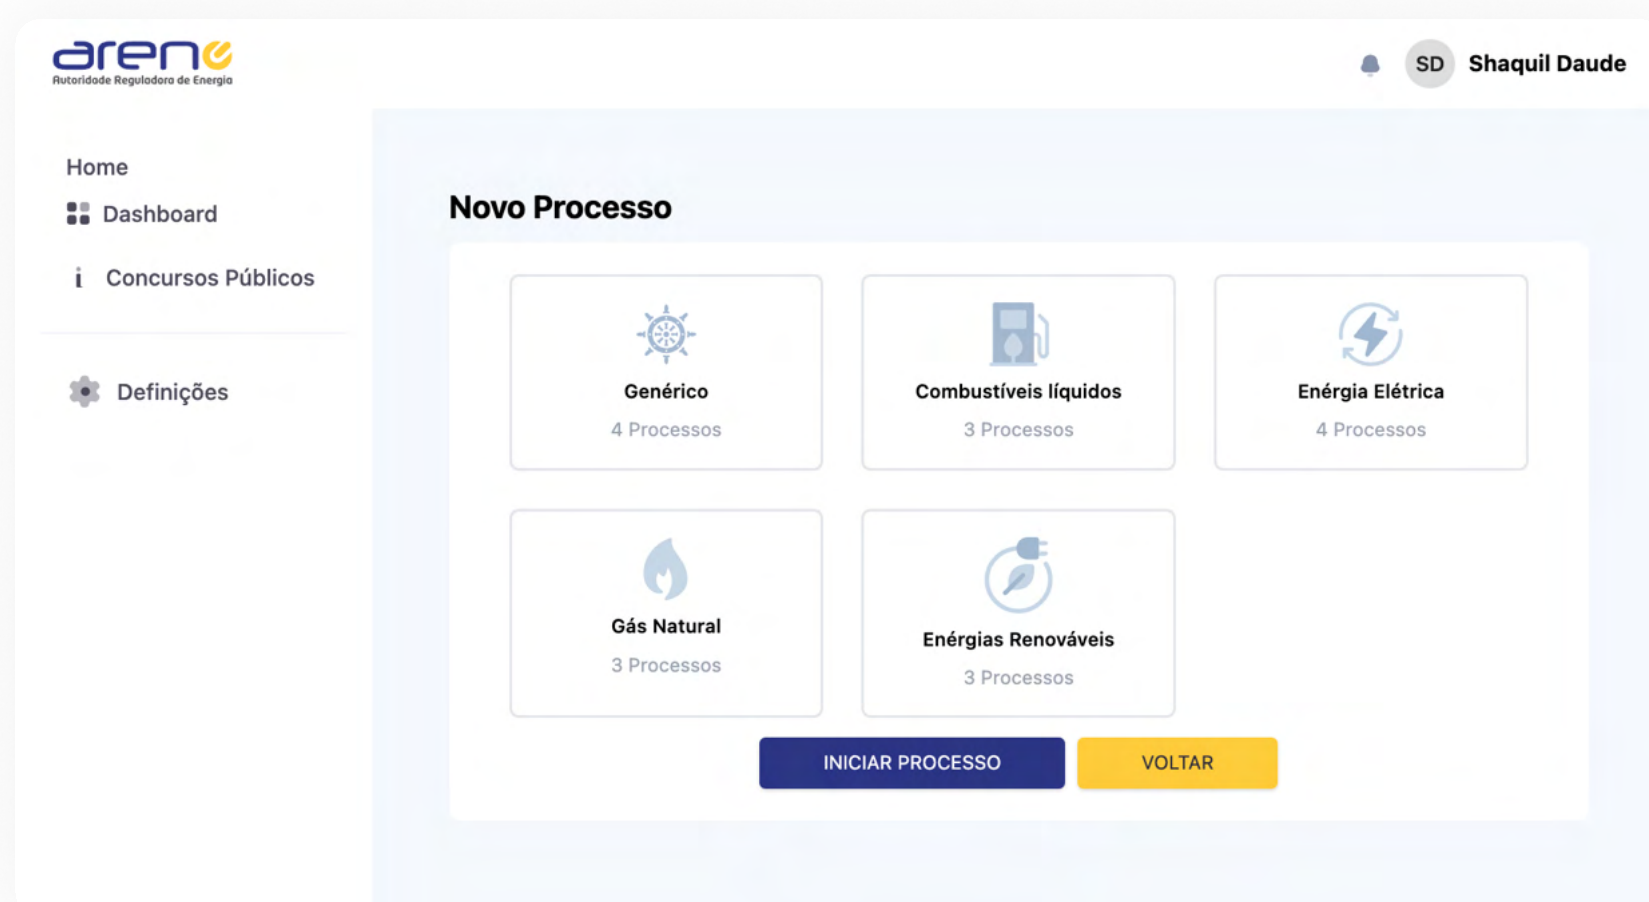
arene
Autoridade Reguladora de Energia

SD Shaquil Daude

Home
Dashboard
Concursos Públicos
Definições

Novo Processo

Genérico
4 Processos

Combustíveis líquidos
3 Processos

Enérgia Elétrica
4 Processos

Gás Natural
3 Processos

Enérgias Renováveis
3 Processos

INICIAR PROCESSO
VOLTAR